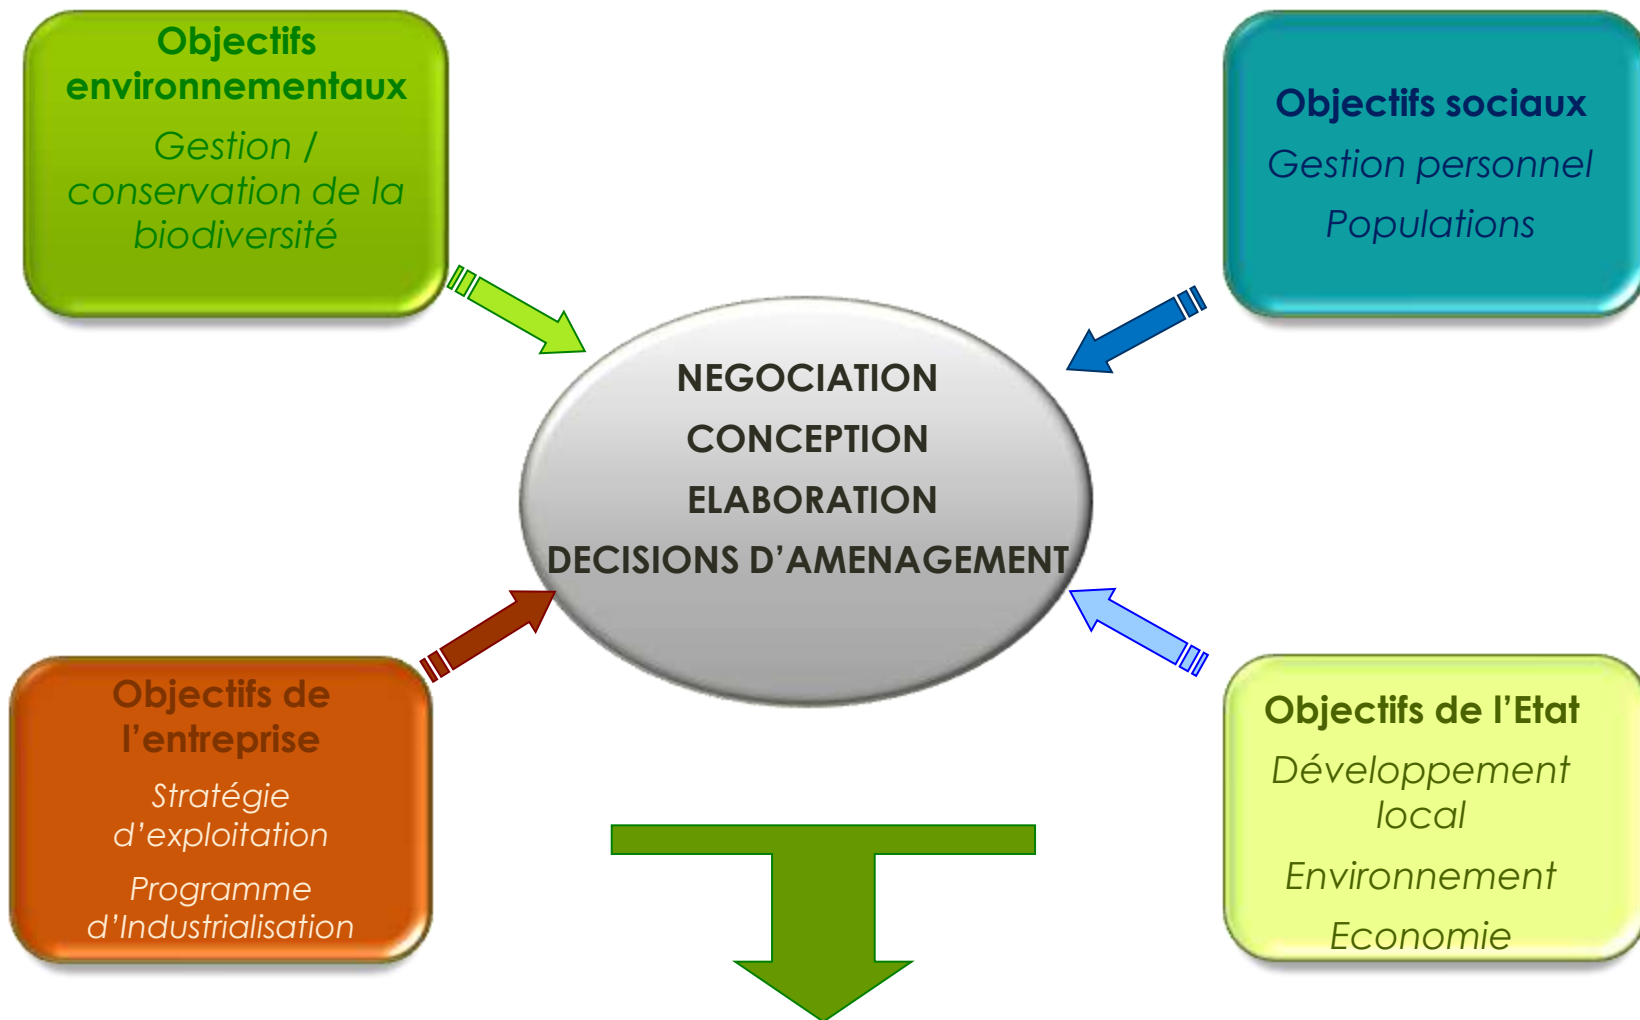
Objectifs environnementaux

Gestion / conservation de la biodiversité

Objectifs sociaux

Gestion personnel

Populations

NEGOCIATION

CONCEPTION

ELABORATION

DECISIONS D’AMENAGEMENT

Objectifs de l’entreprise

Stratégie d’exploitation

Programme d’Industrialisation

Objectifs de l’Etat

Développement local

Environnement

Economie